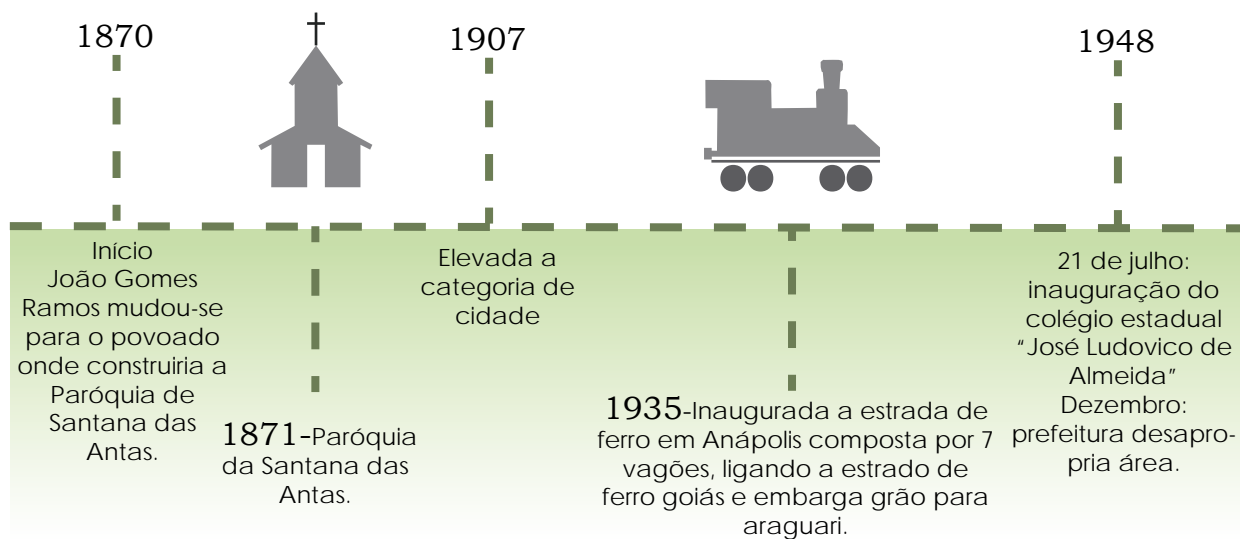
1870

1907

1948

Início João Gomes Ramos mudou-se para o povoado onde construiria a Paróquia de Santana das Antas.

1871-Paróquia da Santana das Antas.

Elevada a categoria de cidade

1935-Inaugurada a estrada de ferro em Anápolis composta por 7 vagões, ligando a estrado de ferro goiás e embarga grão para araguari.

21 de julho: inauguração do colégio estadual "José Ludovico de Almeida" Dezembro: prefeitura desapropria área.